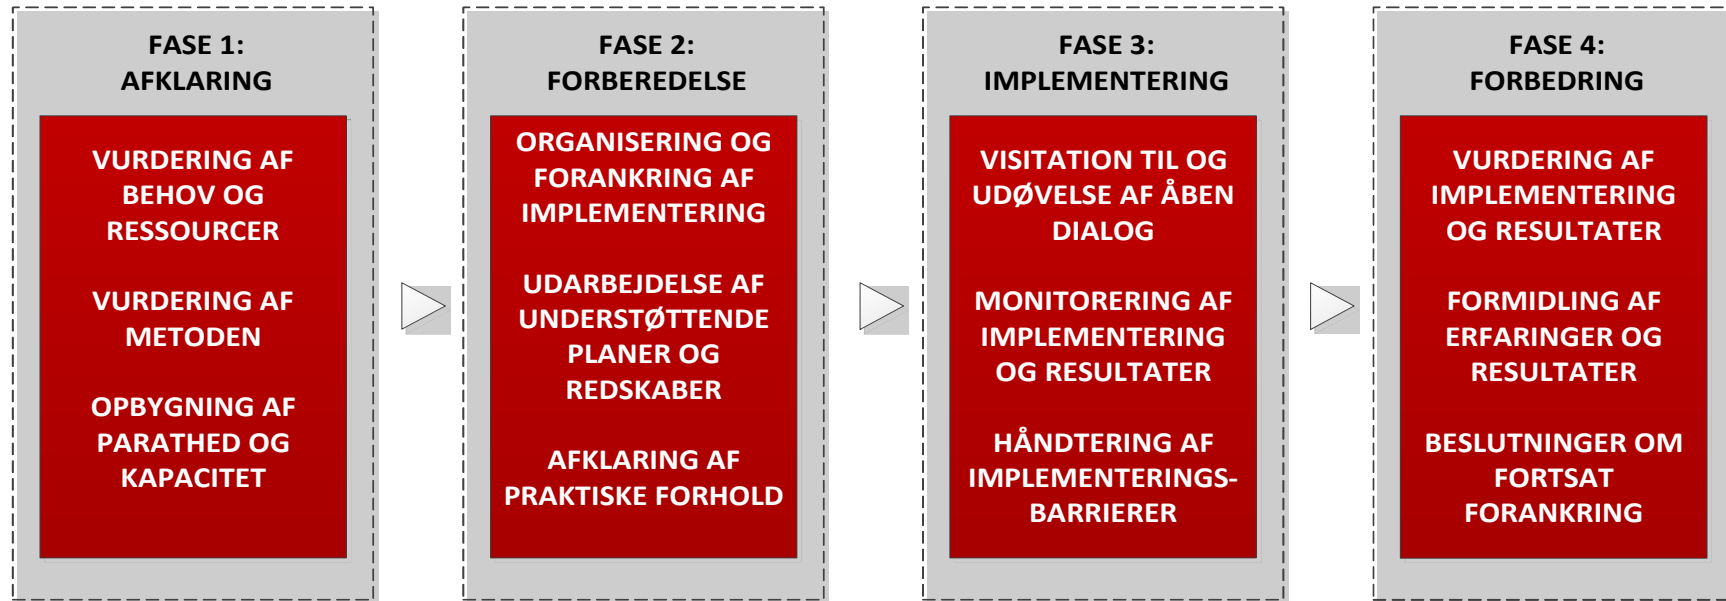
FASE 1:
AFKLARING

VURDERING AF BEHOV OG RESSOURCER

VURDERING AF METODEN

OPBYGNING AF PARATHED OG KAPACITET

FASE 2:
FORBEREDELSE

ORGANISERING OG FORANKRING AF IMPLEMENTERING

UDARBEJDELSE AF UNDERSTØTTENDE PLANER OG REDSKABER

AFKLARING AF PRAKTISKE FORHOLD

FASE 3:
IMPLEMENTERING

VISITATION TIL OG UDØVELSE AF ÅBEN DIALOG

MONITORERING AF IMPLEMENTERING OG RESULTATER

HÅNDTERING AF IMPLEMENTERINGS-BARRIERER

FASE 4:
FORBEDRING

VURDERING AF IMPLEMENTERING OG RESULTATER

FORMIDLING AF ERFARINGER OG RESULTATER

BESLUTNINGER OM FORTSAT FORANKRING